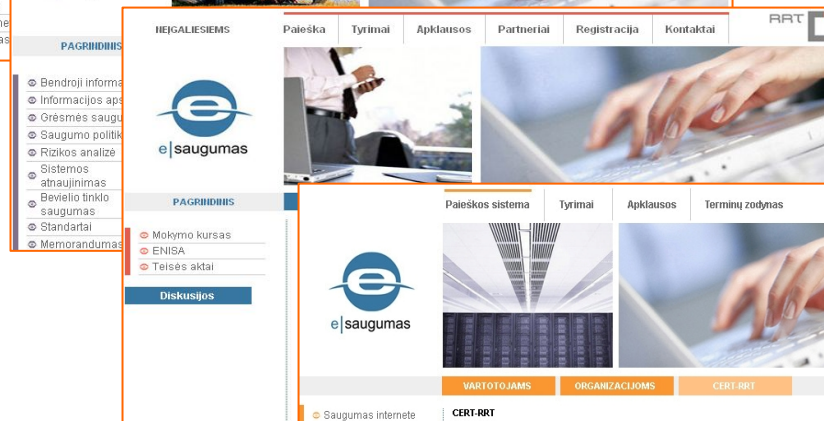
ne
as

PAGRINDINIS

Bendroji informa
Informacijos aps
Grėsmės saugu
Saugumo politik
Rizikos analizė
Sistemos atnaujinimas
Bevielio tinklo saugumas
Standartai
Memorandumas

NEĮGALIESIEMS
Paieška
Tyrimai
Apklausos
Partneriai
Registracija
Kontaktai

RRT

e|saugumas

PAGRINDINIS

Mokymo kursas
ENISA
Teisės aktai

Diskusijos

Paieškos sistema
Tyrimai
Apklausos
Terminų žodynas

e|saugumas

VARTOTOJAMS
ORGANIZACIJOMS
CERT-RRT

Saugumas internete
CERT-RRT